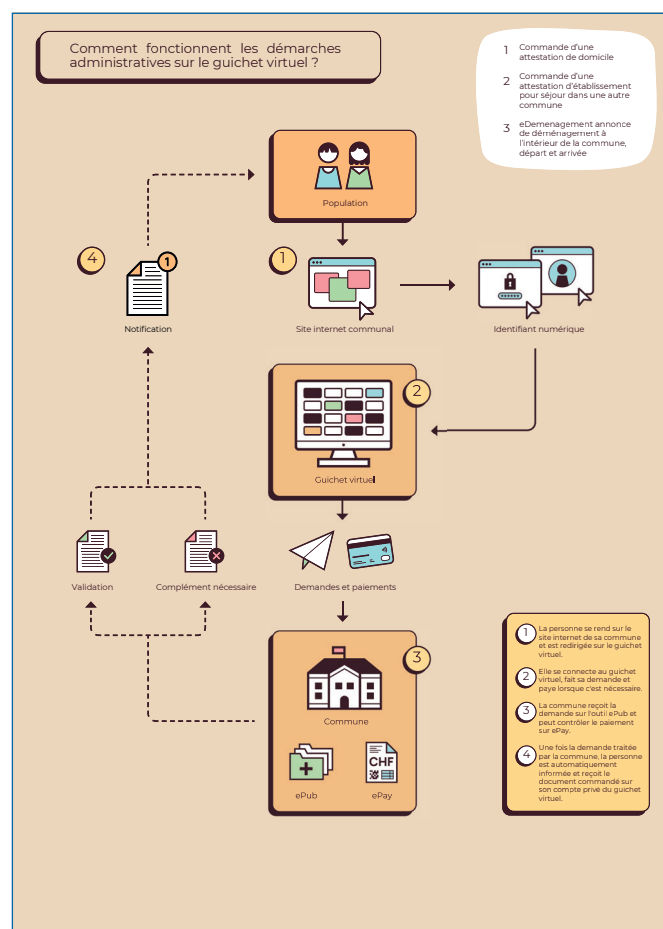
Comment fonctionnent les démarches administratives sur le guichet virtuel ?

1 Commande d'une attestation de domicile

2 Commande d'une attestation d'établissement pour séjour dans une autre commune

3 eDemenagement annonce de déménagement à l'intérieur de la commune, départ et arrivée

Population

4

1

Notification

1

Site internet communal

Identifiant numérique

2

Guichet virtuel

Demandes et paiements

Validation

Complément nécessaire

3

Commune

ePub

CHF

ePay

1 La personne se rend sur le site internet de sa commune et est redirigée sur le guichet virtuel.

2 Elle se connecte au guichet virtuel, fait sa demande et paye lorsque c'est nécessaire.

3 La commune reçoit la demande sur l'outil ePub et peut contrôler le paiement sur ePay.

4 Une fois la demande traitée par la commune, la personne est automatiquement informée et reçoit le document commandé sur son compte privé du guichet virtuel.